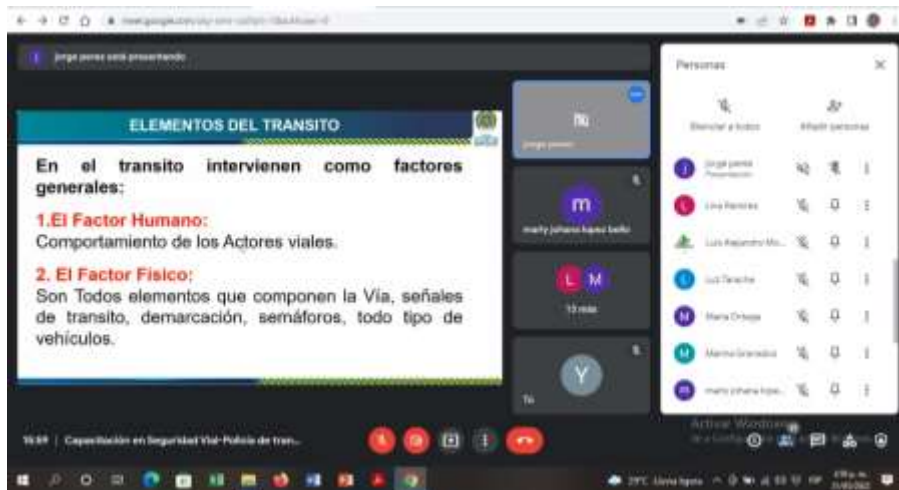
jorge perez está presentando

ELEMENTOS DEL TRANSITO

En el transito intervienen como factores generales:

1.El Factor Humano:
Comportamiento de los Actores viales.

2. El Factor Fisico:
Son Todos elementos que componen la Via, señales de transito, demarcación, semáforos, todo tipo de vehiculos.

jorge perez

m
marly johana lopez bello

L M
13 más

Y
Tú

Personas

Silenciar a todos
Añadir personas

Jorge perez
Presentación
Lina Ramirez
Luis Alejandro Mo...
Luz Tarache
Maria Ortega
Marina Granados
marly johana lope...

Activar Windows

15:59 | Capacitación en Seguridad Vial- Policia de tran...

29°C Lluvia ligera